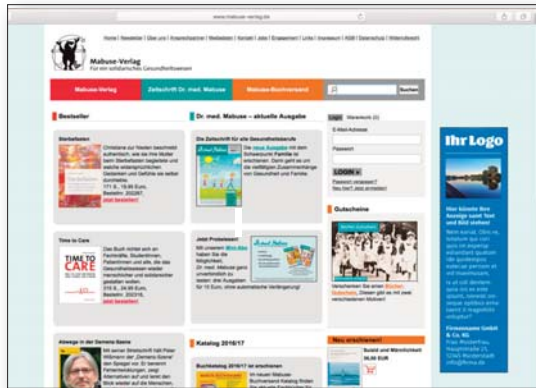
www.mabuse-verlag.de

Home | Newsletter | Über uns | Ansprechpartner | Webseiten | Kontakt | Jobs | Engagement | Links | Impressum | AGB | Datenschutz | Widerrufsrecht

Mabuse-Verlag
Für ein solidarisches Gesundheitswesen

Mabuse-Verlag
Zeitschrift Dr. med. Mabuse
Mabuse-Buchversand
Suchen

Bestseller

Sterbefasten

Christiane zur Nieden beschreibt authentisch, wie sie ihre Mutter beim Sterbefasten begleitete und welche widersprüchlichen Gedanken und Gefühle sie selbst durchlebte.
171 S., 19,95 Euro, Bestellnr. 202267, jetzt bestellen!

Time to Care

TIME TO CARE

Das Buch richtet sich an Fachkräfte, Studentinnen, Pflegerinnen und alle, die das Gesundheitswesen wieder menschlicher und solidarischer gestalten wollen.
316 S., 24,95 Euro, Bestellnr. 202261, jetzt bestellen!

Alltags in der Gemeinschaft

Mit seiner Streitschrift hält Peter Wißmann der „Demenz-Szene" den Spiegel vor. Er benennt Fehlentwicklungen, zeigt Alternativen auf und lenkt den Blick wieder auf die Menschen,

Dr. med. Mabuse – aktuelle Ausgabe

Dr. med. Mabuse

Zeitschrift für alle Gesundheitsberufe

Die neue Ausgabe mit dem Schwerpunkt Familie ist erschienen. Darin geht es um die vielfältigen Zusammenhänge von Gesundheit und Familie.

Jetzt Probelesen!

Mit unserem Mini-Abo haben Sie die Möglichkeit, Dr. med. Mabuse ganz unverbindlich zu testen: drei Ausgaben für 12 Euro, ohne automatische Verlängerung!

Katalog 2016/17

Buchkatalog 2016/17 ist erschienen

Im neuen Mabuse-Buchversand Katalog finden

Login Warenkorb (0)

E-Mail-Adresse

Passwort

LOGIN »

Passwort vergessen?
Neu hier? Jetzt anmelden!

Gutscheine

Verschenken Sie einen Bücher-Gutschein. Diesen gibt es mit zwei verschiedenen Motiven!

Neu erschienen!

Soleil und Mondschein
36,00 EUR

Ihr Logo

Hier könnte Ihre Anzeige samt Text und Bild stehen!

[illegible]

Firmenname GmbH & Co. KG
Frau Musterfrau
Hauptstraße 21
12345 Musterstadt
info@firma.de